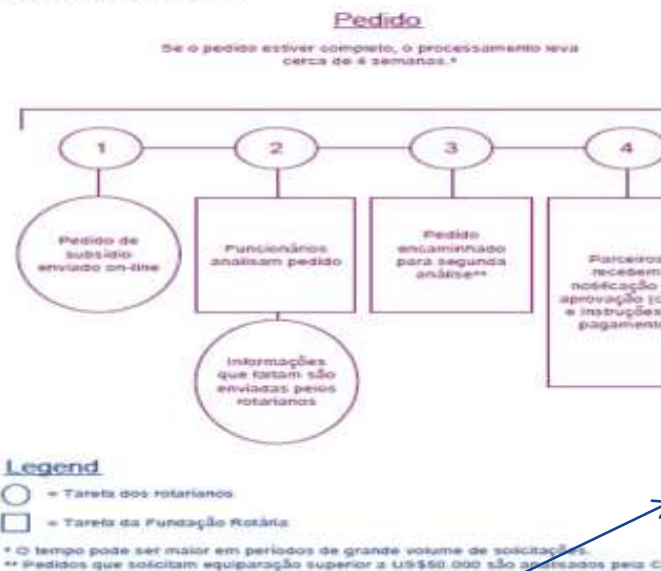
Pedido

Se o pedido estiver completo, o processamento leva cerca de 4 semanas.*

1

2

3

4

Pedido de subsídio enviado on-line

Funcionários analisam pedido

Pedido encaminhado para segunda análise**

Parceiros recebem notificação aprovação (c e instruções pagament

Informações que faltam são enviadas pelos rotarianos

Legend

= Tarefa dos rotarianos

= Tarefa da Fundação Rotária

* O tempo pode ser maior em períodos de grande volume de solicitações.
** Pedidos que solicitam equiparação superior a US$50.000 são analisados pelo C